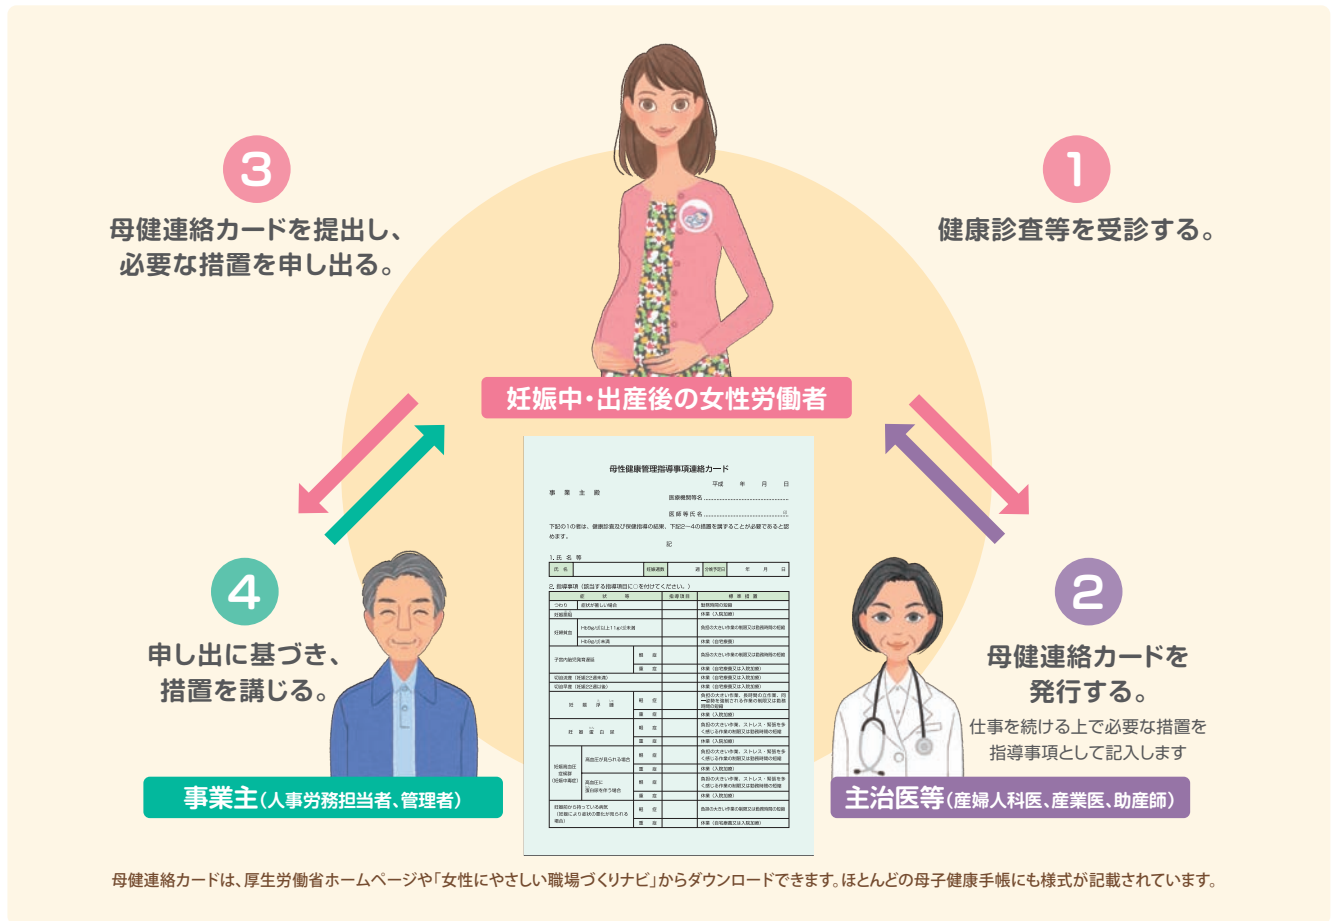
3

母健連絡カードを提出し、必要な措置を申し出る。

1

健康診査等を受診する。

妊娠中・出産後の女性労働者

母性健康管理指導事項連絡カード

平成　年　月　日

事業主殿

医療機関等名

医師等氏名

下記の1の者は、健康診査及び保健指導の結果、下記2～4の措置を講ずることが必要であると認めます。

記

1. 氏名等

2. 指導事項（該当する指導項目に○を付けてください。）

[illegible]

4

申し出に基づき、措置を講じる。

事業主（人事労務担当者、管理者）

2

母健連絡カードを発行する。

仕事を続ける上で必要な措置を指導事項として記入します

主治医等（産婦人科医、産業医、助産師）

母健連絡カードは、厚生労働省ホームページや「女性にやさしい職場づくりナビ」からダウンロードできます。ほとんどの母子健康手帳にも様式が記載されています。